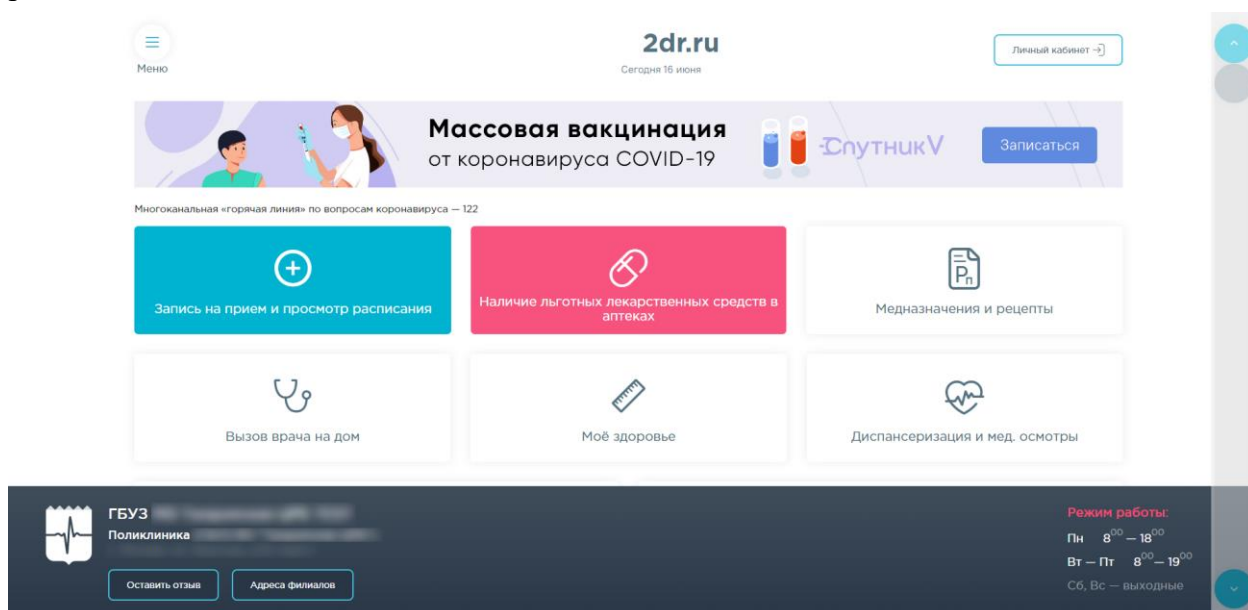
Меню

2dr.ru
Сегодня 16 июня

Личный кабинет

Массовая вакцинация
от коронавируса COVID-19

СпутникV

Записаться

Многоканальная «горячая линия» по вопросам коронавируса — 122

Запись на прием и просмотр расписания

Наличие льготных лекарственных средств в аптеках

Rp

Медназначения и рецепты

Вызов врача на дом

Моё здоровье

Диспансеризация и мед. осмотры

ГБУЗ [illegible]
Поликлиника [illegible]
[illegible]

Оставить отзыв

Адреса филиалов

Режим работы:
Пн $8^{00} - 18^{00}$
Вт – Пт $8^{00} - 19^{00}$
Сб, Вс — выходные